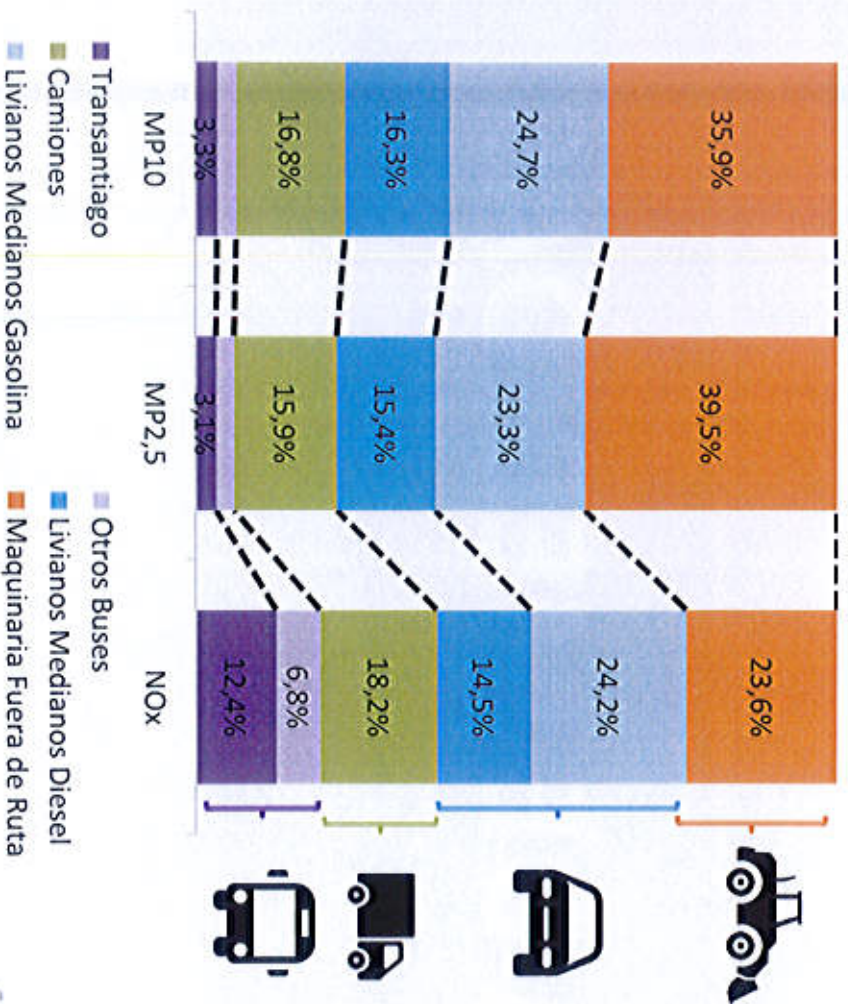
35,9%
24,7%
16,3%
16,8%
3,3%
MP10

39,5%
23,3%
15,4%
15,9%
3,1%
MP2,5

23,6%
24,2%
14,5%
18,2%
6,8%
12,4%
NOx

Transantiago
Camiones
Livianos Medianos Gasolina
Otros Buses
Livianos Medianos Diesel
Maquinaria Fuera de Ruta